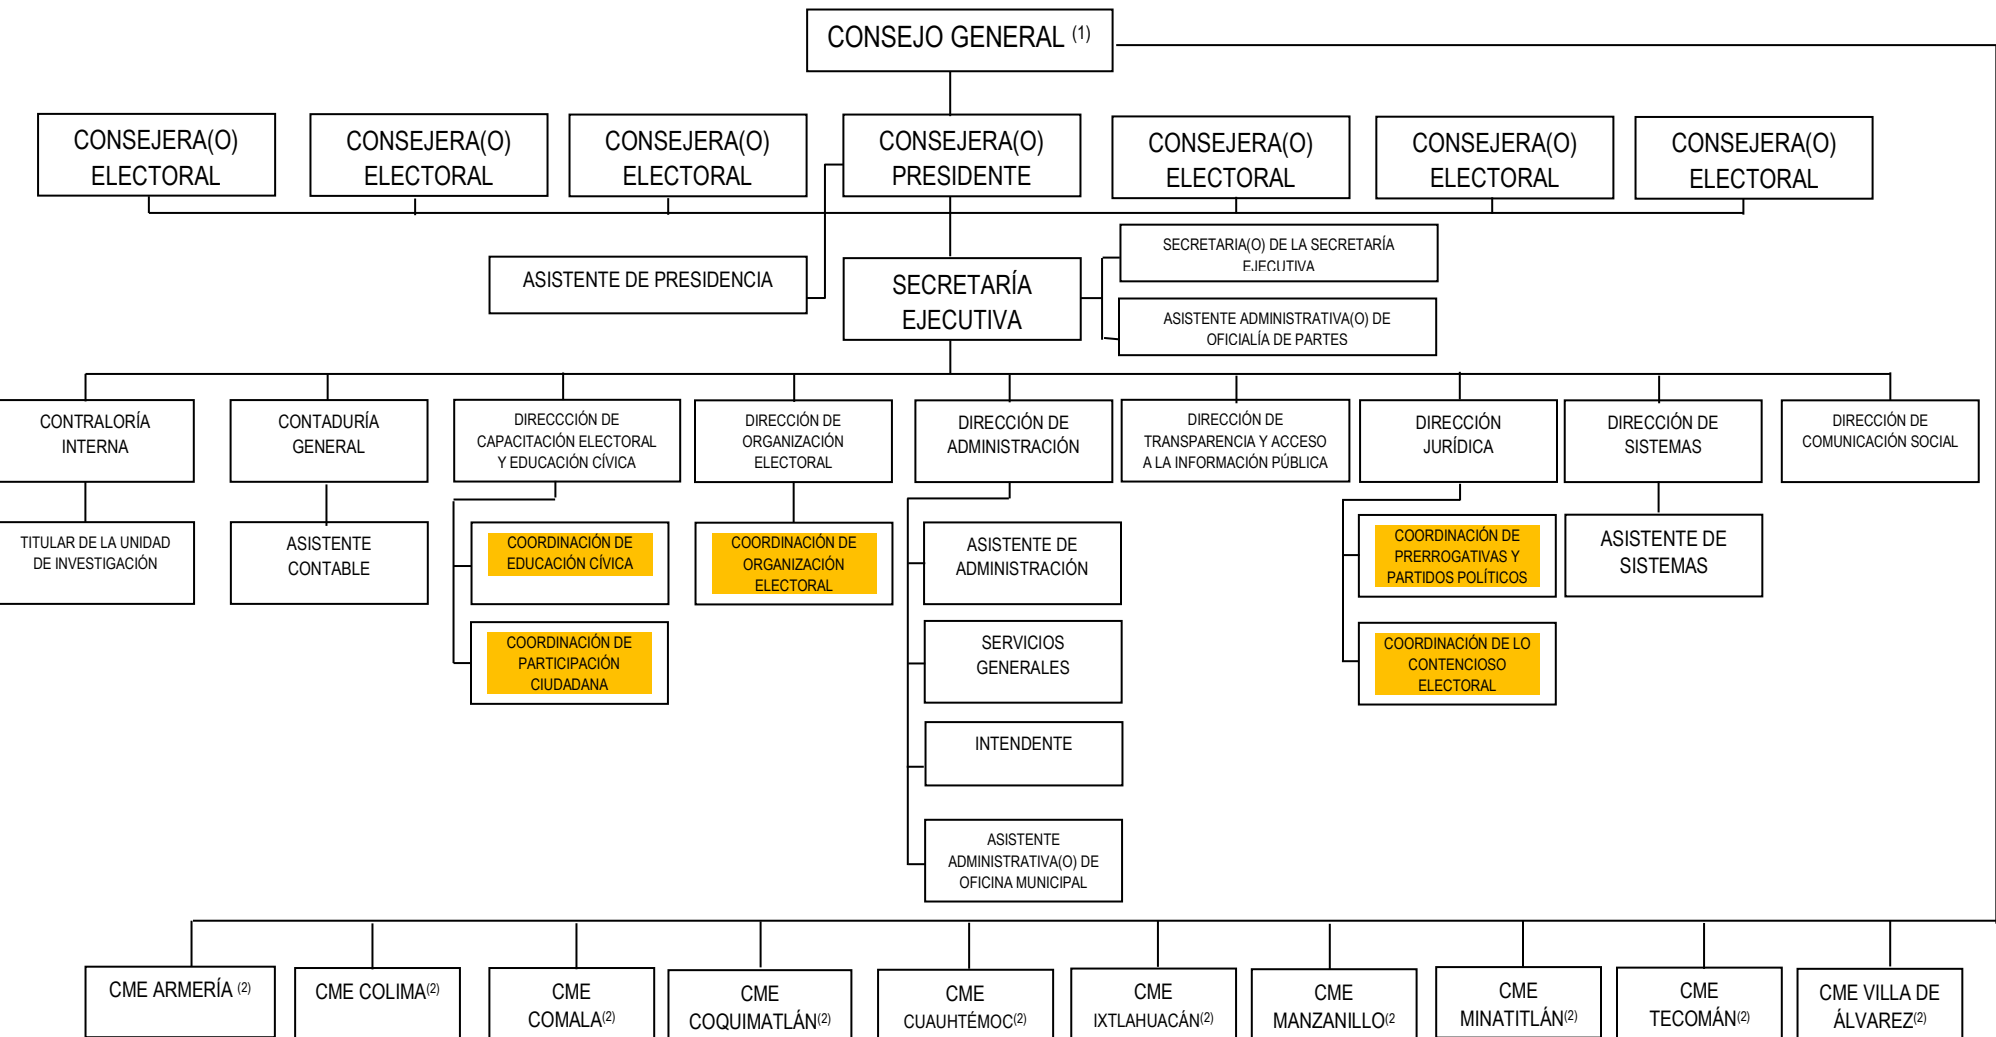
CONSEJO GENERAL (1)

CONSEJERA(O) ELECTORAL

CONSEJERA(O) ELECTORAL

CONSEJERA(O) ELECTORAL

CONSEJERA(O) PRESIDENTE

CONSEJERA(O) ELECTORAL

CONSEJERA(O) ELECTORAL

CONSEJERA(O) ELECTORAL

ASISTENTE DE PRESIDENCIA

SECRETARÍA EJECUTIVA

SECRETARIA(O) DE LA SECRETARÍA EJECUTIVA

ASISTENTE ADMINISTRATIVA(O) DE OFICIALÍA DE PARTES

CONTRALORÍA INTERNA

TITULAR DE LA UNIDAD DE INVESTIGACIÓN

CONTADURÍA GENERAL

ASISTENTE CONTABLE

DIRECCCIÓN DE CAPACITACIÓN ELECTORAL Y EDUCACIÓN CÍVICA

COORDINACIÓN DE EDUCACIÓN CÍVICA

COORDINACIÓN DE PARTICIPACIÓN CIUDADANA

DIRECCIÓN DE ORGANIZACIÓN ELECTORAL

COORDINACIÓN DE ORGANIZACIÓN ELECTORAL

DIRECCIÓN DE ADMINISTRACIÓN

ASISTENTE DE ADMINISTRACIÓN

SERVICIOS GENERALES

INTENDENTE

ASISTENTE ADMINISTRATIVA(O) DE OFICINA MUNICIPAL

DIRECCIÓN DE TRANSPARENCIA Y ACCESO A LA INFORMACIÓN PÚBLICA

DIRECCIÓN JURÍDICA

COORDINACIÓN DE PRERROGATIVAS Y PARTIDOS POLÍTICOS

COORDINACIÓN DE LO CONTENCIOSO ELECTORAL

DIRECCIÓN DE SISTEMAS

ASISTENTE DE SISTEMAS

DIRECCIÓN DE COMUNICACIÓN SOCIAL

CME ARMERÍA (2)

CME COLIMA(2)

CME COMALA(2)

CME COQUIMATLÁN(2)

CME CUAUHTÉMOC(2)

CME IXTLAHUACÁN(2)

CME MANZANILLO(2

CME MINATITLÁN(2)

CME TECOMÁN(2)

CME VILLA DE ÁLVAREZ(2)